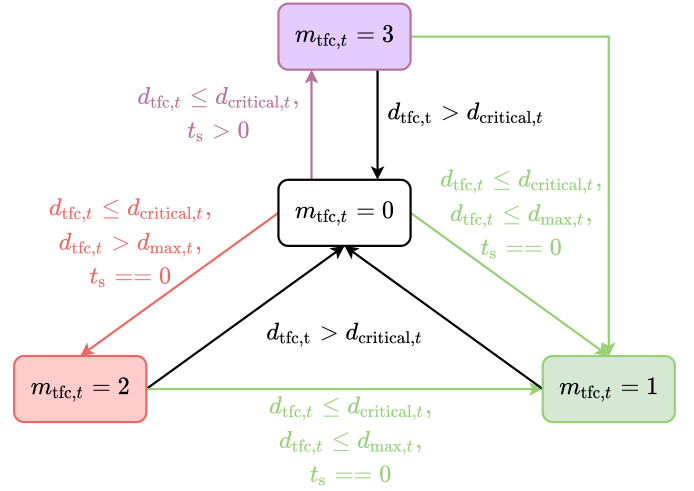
$m_{\text{tfc},t} = 3$

$d_{\text{tfc},t} \leq d_{\text{critical},t}$,
$t_{\text{s}} > 0$

$d_{\text{tfc,t}} > d_{\text{critical},t}$

$d_{\text{tfc},t} \leq d_{\text{critical},t}$,
$d_{\text{tfc},t} \leq d_{\text{max},t}$,
$t_{\text{s}} == 0$

$d_{\text{tfc},t} \leq d_{\text{critical},t}$,
$d_{\text{tfc},t} > d_{\text{max},t}$,
$t_{\text{s}} == 0$

$m_{\text{tfc},t} = 0$

$d_{\text{tfc,t}} > d_{\text{critical,t}}$

$m_{\text{tfc},t} = 2$

$m_{\text{tfc},t} = 1$

$d_{\text{tfc},t} \leq d_{\text{critical},t}$,
$d_{\text{tfc},t} \leq d_{\text{max},t}$,
$t_{\text{s}} == 0$